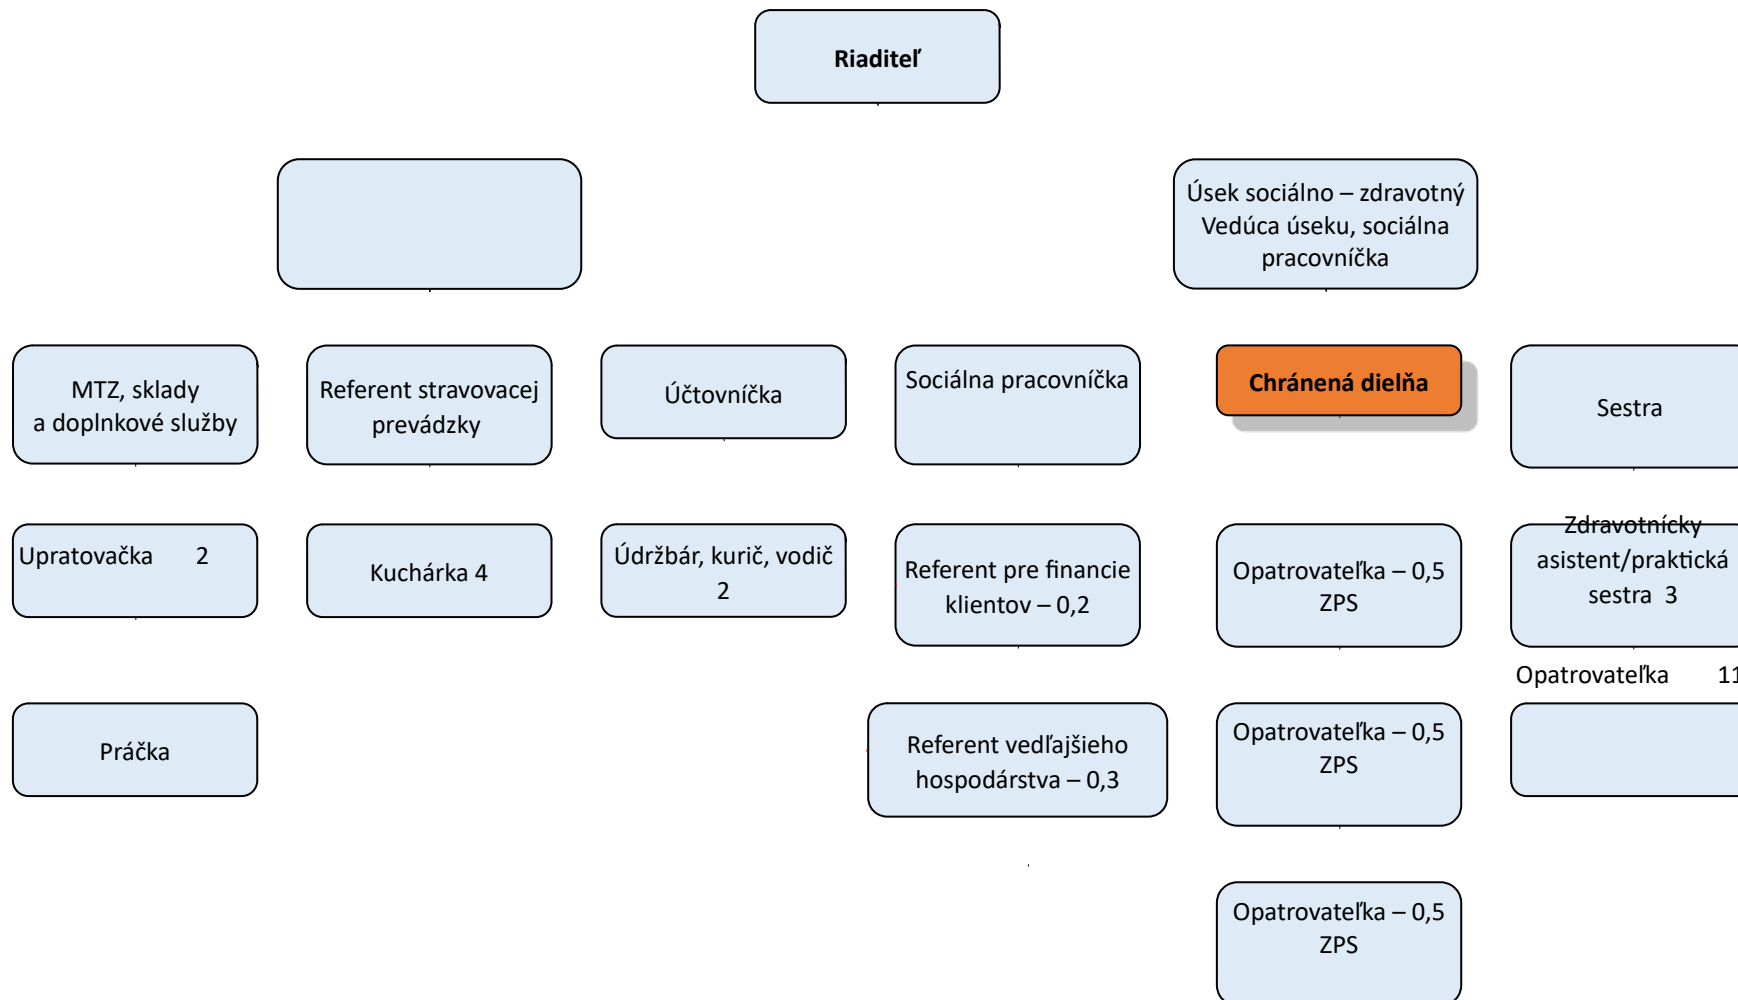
Riaditeľ

Úsek sociálno – zdravotný Vedúca úseku, sociálna pracovníčka

MTZ, sklady a doplnkové služby

Referent stravovacej prevádzky

Účtovníčka

Sociálna pracovníčka

Chránená dielňa

Sestra

Upratovačka 2

Kuchárka 4

Údržbár, kurič, vodič 2

Referent pre financie klientov – 0,2

Opatrovateľka – 0,5 ZPS

Zdravotnícky asistent/praktická sestra 3

Opatrovateľka 11

Práčka

Referent vedľajšieho hospodárstva – 0,3

Opatrovateľka – 0,5 ZPS

Opatrovateľka – 0,5 ZPS